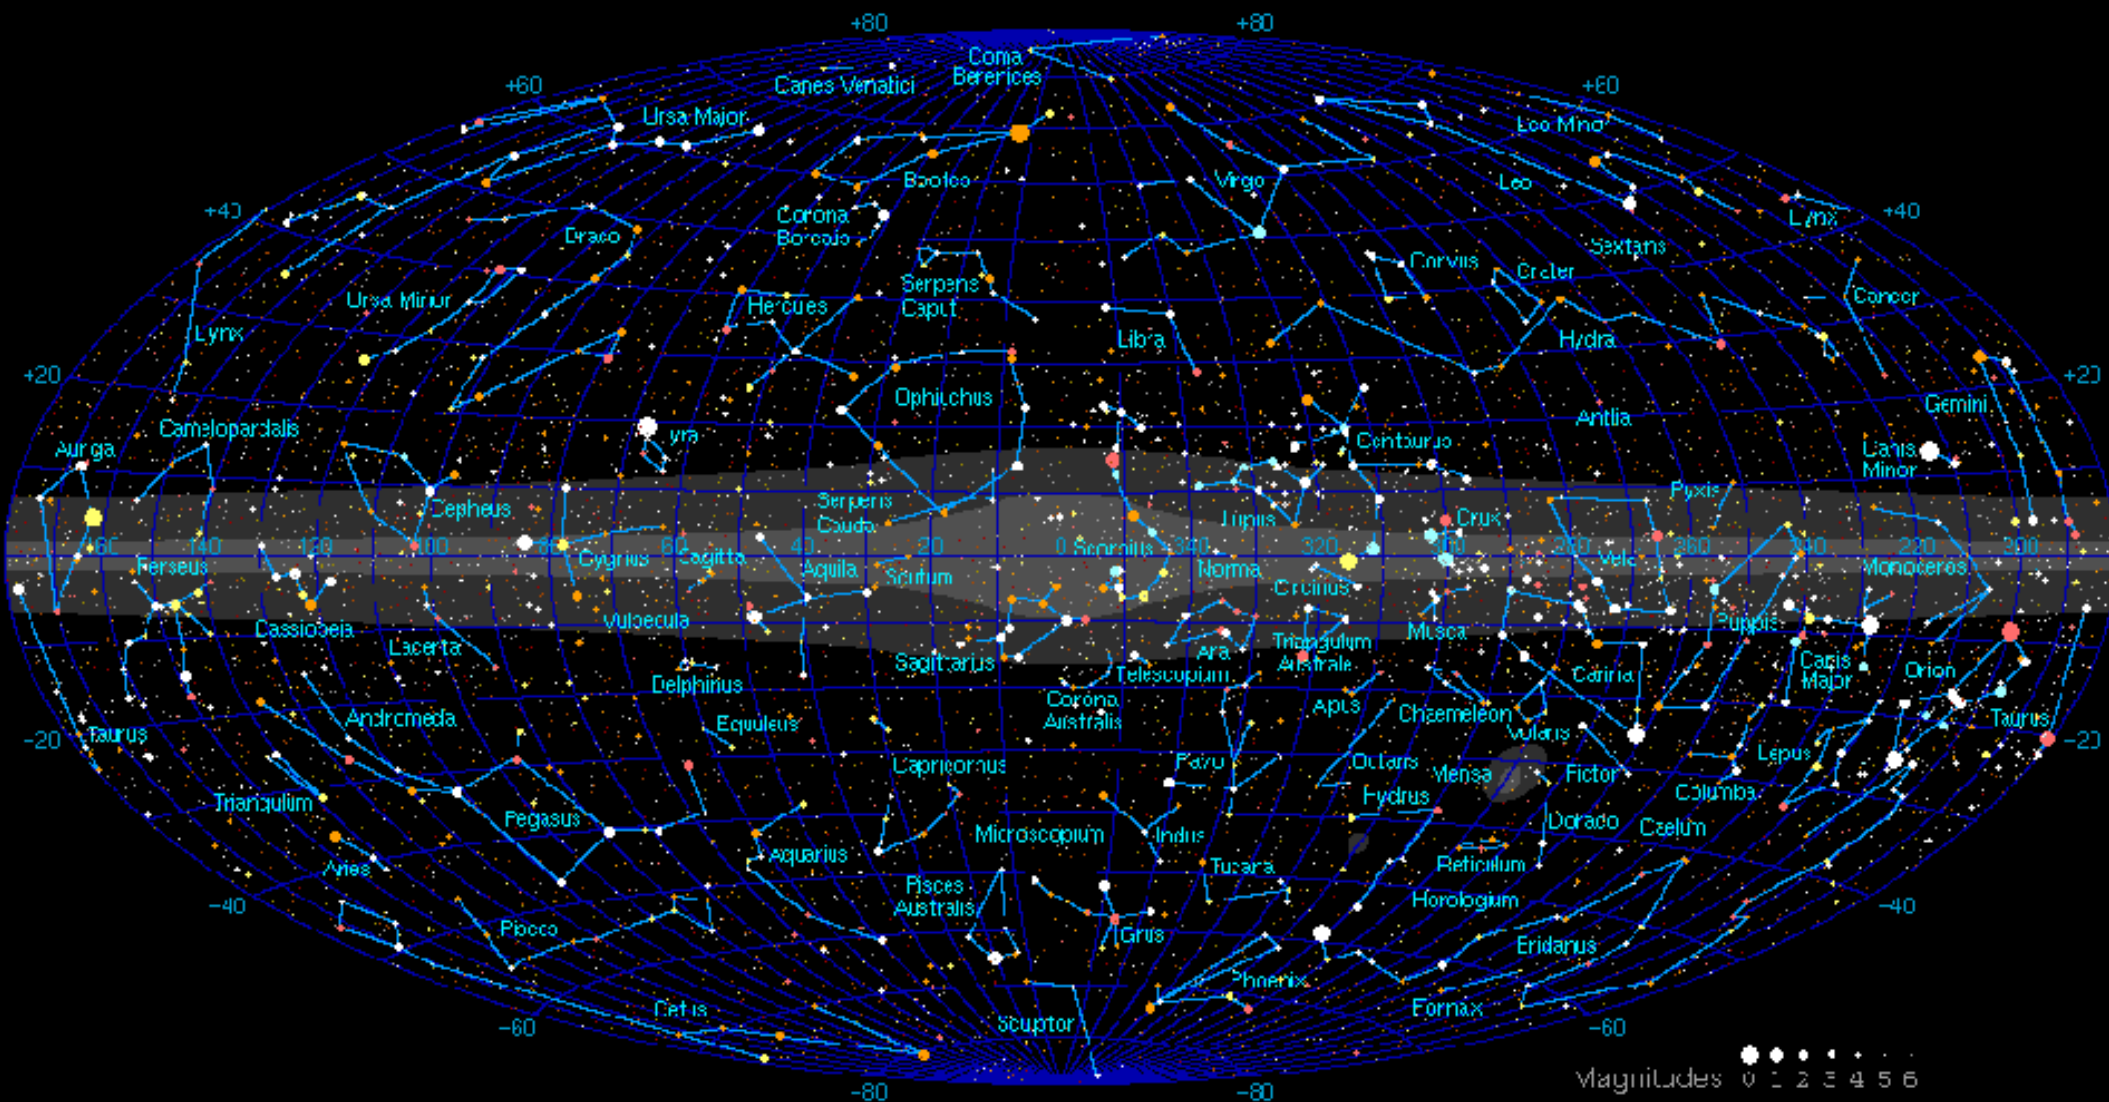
+80 +80
Coma Berenices
+60 Canes Venatici +60
Ursa Major Leo Minor
Bootes Virgo Leo
+40 Corona Borealis Lynx +40
Draco Sextans
Serpens Caput Corvus Crater
Ursa Minor Hercules Cancer
Lynx Libra Hydra
+20 +20
Ophiuchus Gemini
Camelopardalis Antlia
Auriga Lyra Centaurus Canis Minor
Cepheus Serpens Cauda Lupus Pyxis
Crux
160 140 120 100 80 60 40 20 0 Scorpius 340 320 300 280 Vela 260 240 220 200
Perseus Cygnus Sagitta Aquila Scutum Norma Circinus Monoceros
Cassiopeia Vulpecula Musca Puppis
Lacerta Sagittarius Ara Triangulum Australe Canis Major Orion
Delphinus Telescopium Carina
Andromeda Corona Australis Apus Chamaeleon Volans
-20 Taurus Equuleus Taurus -20
Capricornus Pavo Octans Mensa Pictor Lepus
Triangulum Hydrus Columba
Pegasus Microscopium Indus Dorado Caelum
Aries Aquarius Tucana Reticulum
Pisces Australis Horologium
-40 -40
Pisces Grus Eridanus
Phoenix
Cetus Fornax
-60 Sculptor -60
-80 -80
Magnitudes 0 1 2 3 4 5 6